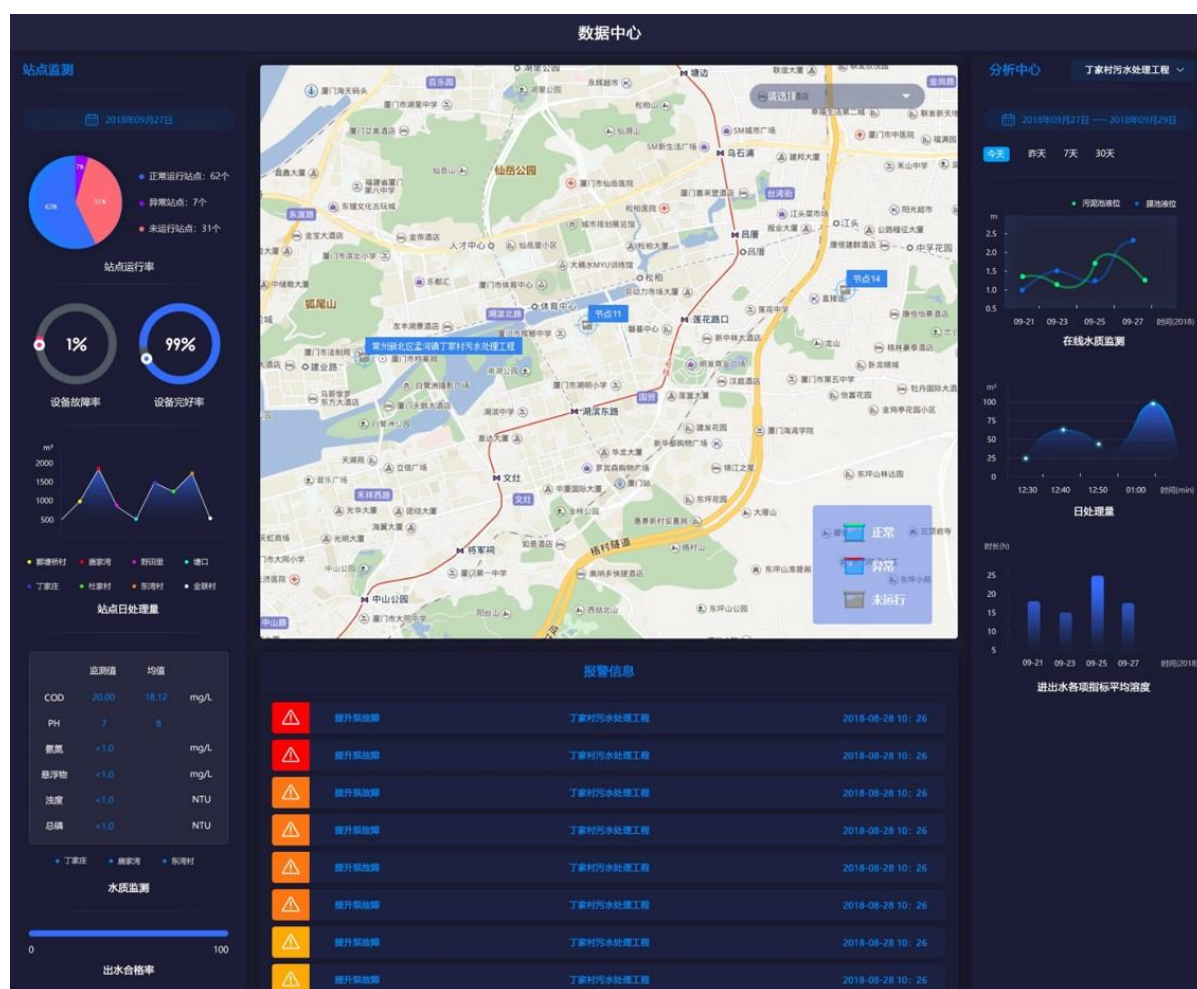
数据中心

站点监测

2018年09月27日

正常运行站点：62个
异常站点：7个
未运行站点：31个

站点运行率

1%
设备故障率

99%
设备完好率

m³
2000
1500
1000
500

郭塘桥村 唐家湾 野田里 塘口 丁家庄 杜家村 东湾村 金联村

站点日处理量

| | 监测值 | 均值 | |
|---|---|---|---|
| COD | 20.00 | 18.12 | mg/L |
| PH | 7 | 8 | |
| 氨氮 | <1.0 | | mg/L |
| 悬浮物 | <1.0 | | mg/L |
| 浊度 | <1.0 | | NTU |
| 总磷 | <1.0 | | NTU |

丁家庄 唐家湾 东湾村

水质监测

0 100

出水合格率

请选择

节点11
节点14
常州新北区孟河镇丁家村污水处理工程

正常
异常
未运行

报警信息

| | | |
|---|---|---|
| 提升泵故障 | 丁家村污水处理工程 | 2018-08-28 10：26 |
| 提升泵故障 | 丁家村污水处理工程 | 2018-08-28 10：26 |
| 提升泵故障 | 丁家村污水处理工程 | 2018-08-28 10：26 |
| 提升泵故障 | 丁家村污水处理工程 | 2018-08-28 10：26 |
| 提升泵故障 | 丁家村污水处理工程 | 2018-08-28 10：26 |
| 提升泵故障 | 丁家村污水处理工程 | 2018-08-28 10：26 |
| 提升泵故障 | 丁家村污水处理工程 | 2018-08-28 10：26 |
| 提升泵故障 | 丁家村污水处理工程 | 2018-08-28 10：26 |

分析中心
丁家村污水处理工程

2018年09月27日 — 2018年09月29日

今天 昨天 7天 30天

污泥池液位 提池液位
m
2.5
2.0
1.5
1.0
0.5
09-21 09-23 09-25 09-27 时间(2018)

在线水质监测

m³
100
75
50
25
0
12:30 12:40 12:50 01:00 时间(min)

日处理量

时长(h)
25
20
15
10
5
09-21 09-23 09-25 09-27 时间(2018)

进出水各项指标平均浓度